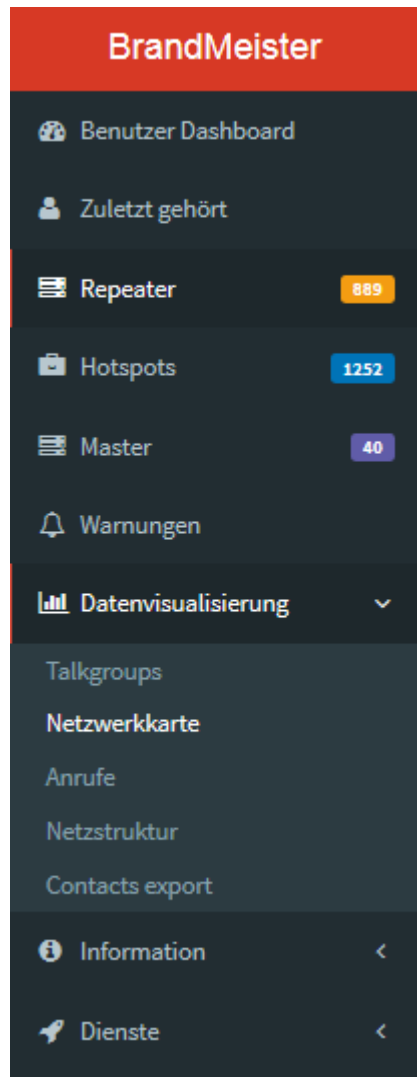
BrandMeister

Benutzer Dashboard

Zuletzt gehört

Repeater 889

Hotspots 1252

Master 40

Warnungen

Datenvisualisierung

Talkgroups

Netzwerkkarte

Anrufe

Netzstruktur

Contacts export

Information

Dienste